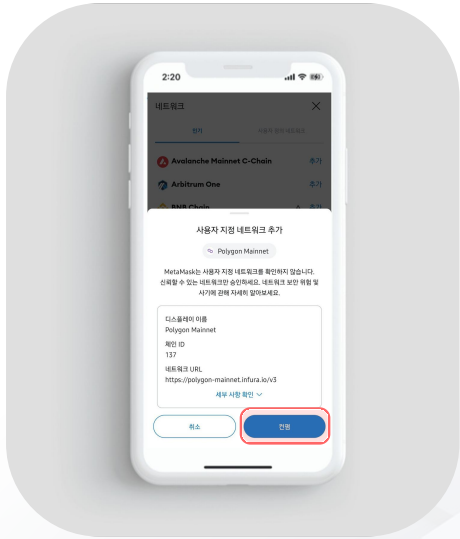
2:20

네트워크

인기

사용자 정의 네트워크

Avalanche Mainnet C-Chain 추가

Arbitrum One 추가

BNB Chain 추가

사용자 지정 네트워크 추가

Polygon Mainnet

MetaMask는 사용자 지정 네트워크를 확인하지 않습니다. 신뢰할 수 있는 네트워크만 승인하세요. 네트워크 보안 위험 및 사기에 관해 자세히 알아보세요.

디스플레이 이름
Polygon Mainnet

체인 ID
137

네트워크 URL
https://polygon-mainnet.infura.io/v3

세부 사항 확인

취소

승인